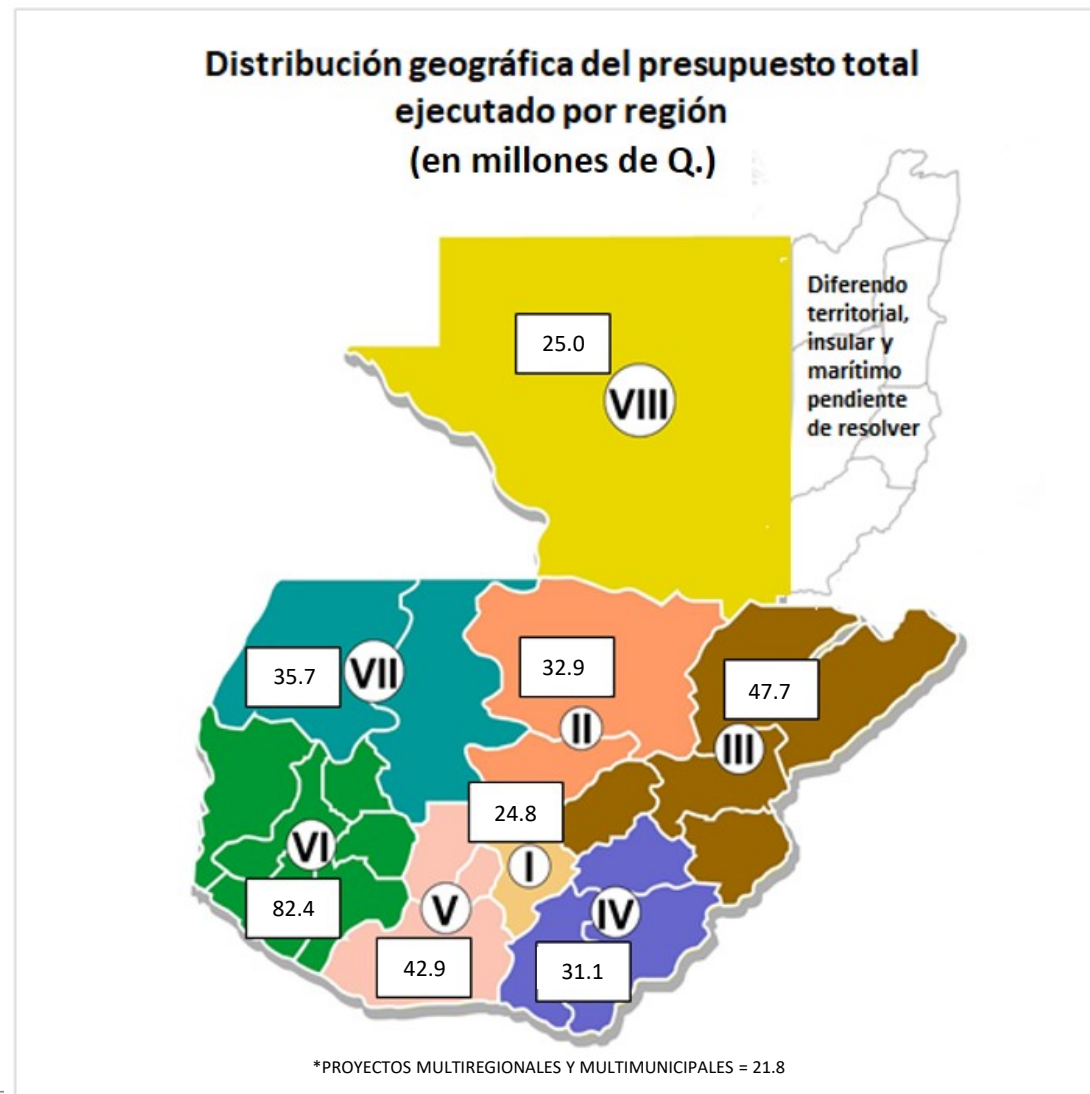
Distribución geográfica del presupuesto total ejecutado por región
(en millones de Q.)

25.0
VIII

Diferendo territorial, insular y marítimo pendiente de resolver

35.7
VII

32.9
II

47.7
III

24.8
I

VI
82.4

V
42.9

IV
31.1

*PROYECTOS MULTIREGIONALES Y MULTIMUNICIPALES = 21.8